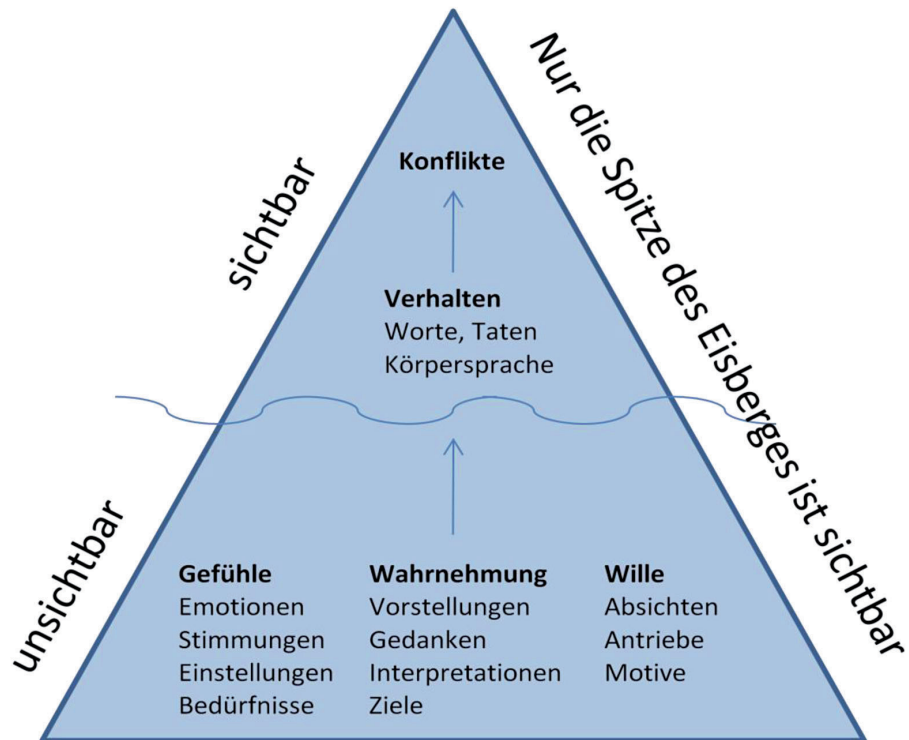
sichtbar

Konflikte

Verhalten
Worte, Taten
Körpersprache

unsichtbar

Gefühle
Emotionen
Stimmungen
Einstellungen
Bedürfnisse

Wahrnehmung
Vorstellungen
Gedanken
Interpretationen
Ziele

Wille
Absichten
Antriebe
Motive

Nur die Spitze des Eisberges ist sichtbar